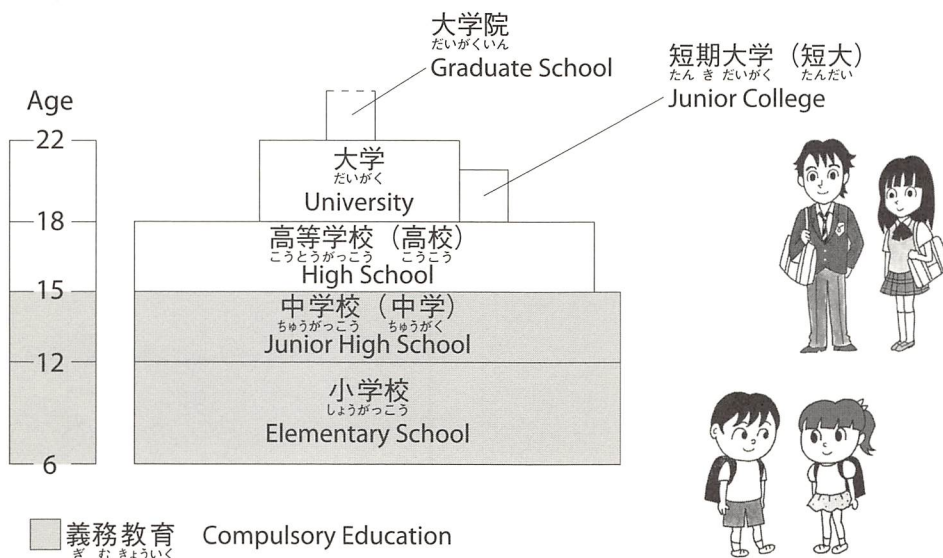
大学院
だいがくいん
Graduate School

短期大学（短大）
たんきだいがく　たんだい
Junior College

Age
22
18
15
12
6

大学
だいがく
University

高等学校（高校）
こうとうがっこう　こうこう
High School

中学校（中学）
ちゅうがっこう　ちゅうがく
Junior High School

小学校
しょうがっこう
Elementary School

義務教育
ぎむきょういく
Compulsory Education